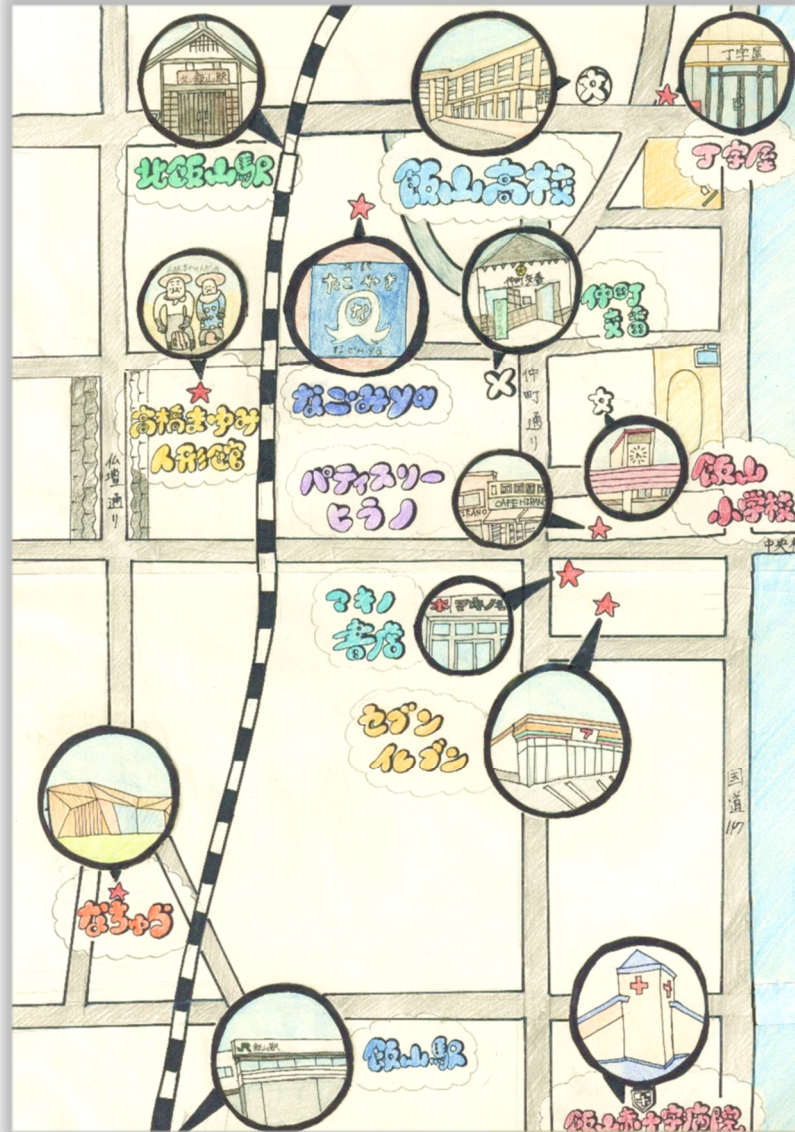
北飯山駅

飯山高校

丁字屋

たこやき
なごみ野

仲町支所

仲町通り

高橋まゆみ人形館

仏壇通り

飯山小学校

パティスリーヒラノ

中央

マキノ書店

セブンイレブン

国道117

なちゅら

飯山駅

飯山赤十字病院